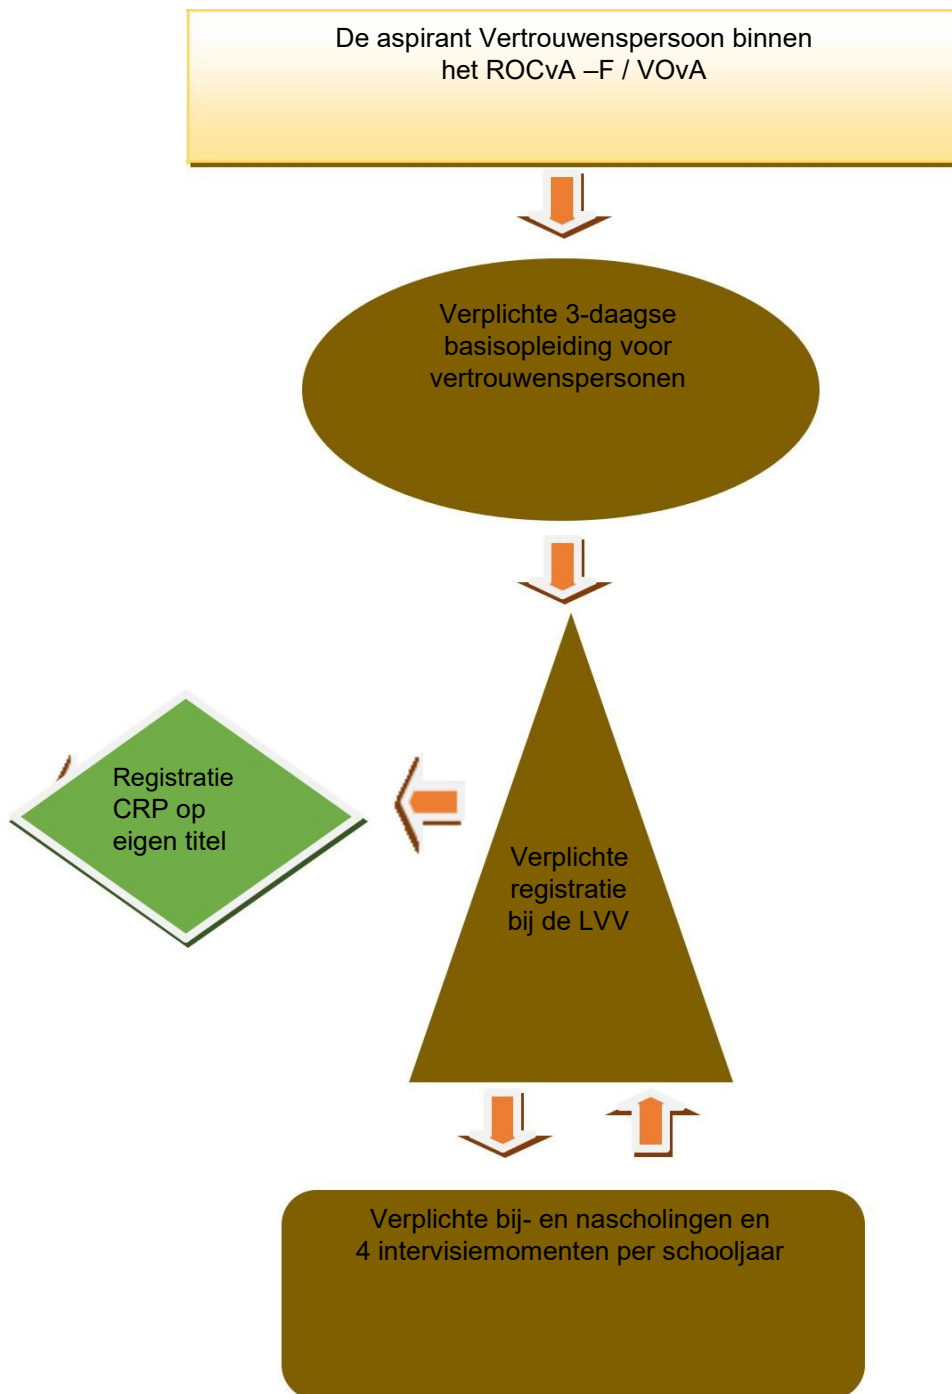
De aspirant Vertrouwenspersoon binnen het ROCvA –F / VOvA

Verplichte 3-daagse basisopleiding voor vertrouwenspersonen

Registratie CRP op eigen titel

Verplichte registratie bij de LVV

Verplichte bij- en nascholingen en 4 intervisiemomenten per schooljaar